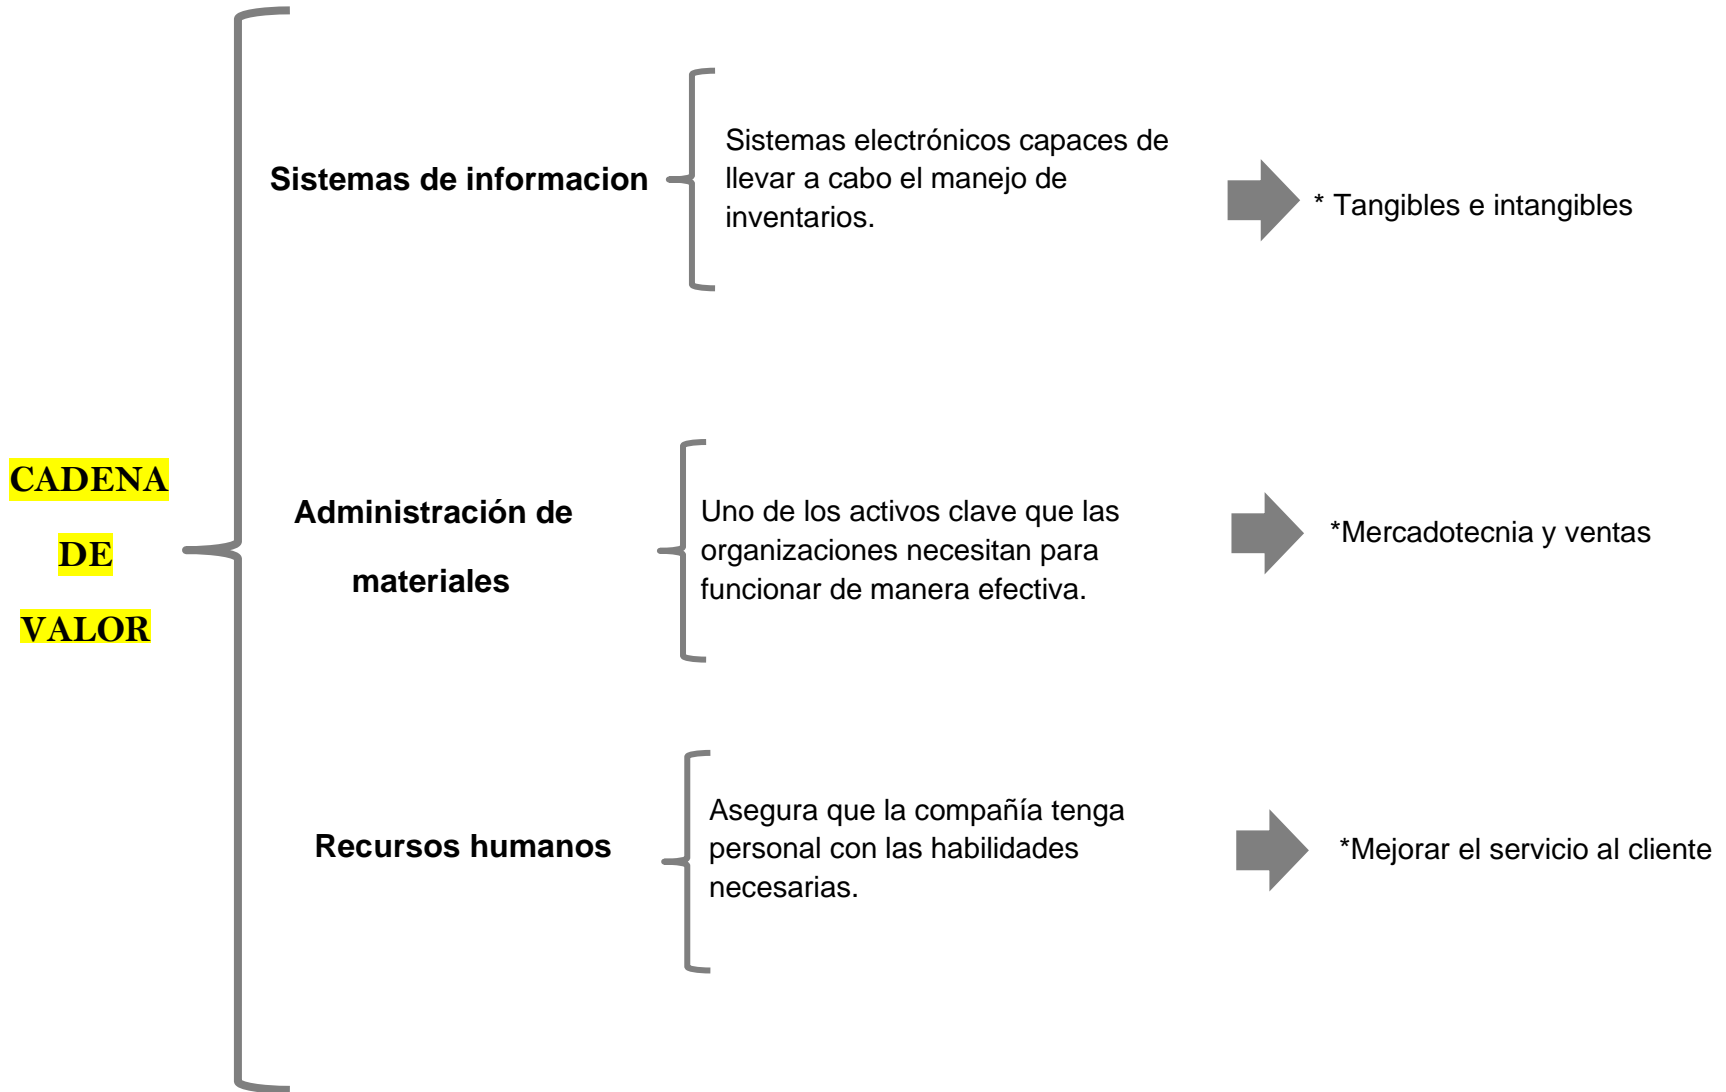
CADENA
DE
VALOR

Sistemas de informacion

Sistemas electrónicos capaces de llevar a cabo el manejo de inventarios.

* Tangibles e intangibles

Administración de materiales

Uno de los activos clave que las organizaciones necesitan para funcionar de manera efectiva.

*Mercadotecnia y ventas

Recursos humanos

Asegura que la compañía tenga personal con las habilidades necesarias.

*Mejorar el servicio al cliente